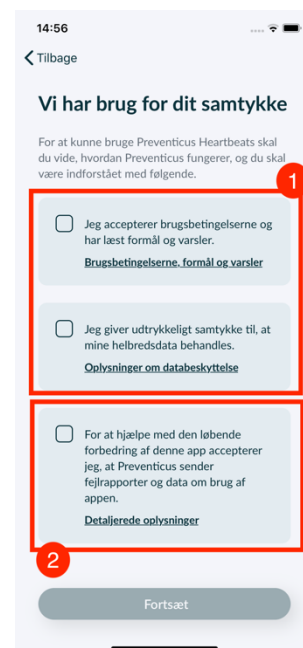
14:56

Tilbage

Vi har brug for dit samtykke

For at kunne bruge Preventicus Heartbeats skal du vide, hvordan Preventicus fungerer, og du skal være indforstået med følgende.

1

Jeg accepterer brugsbetingelserne og har læst formål og varsler.

Brugsbetingelserne, formål og varsler

Jeg giver udtrykkeligt samtykke til, at mine helbredsdata behandles.

Oplysninger om databeskyttelse

For at hjælpe med den løbende forbedring af denne app accepterer jeg, at Preventicus sender fejlrapporter og data om brug af appen.

Detaljerede oplysninger

2

Fortsæt